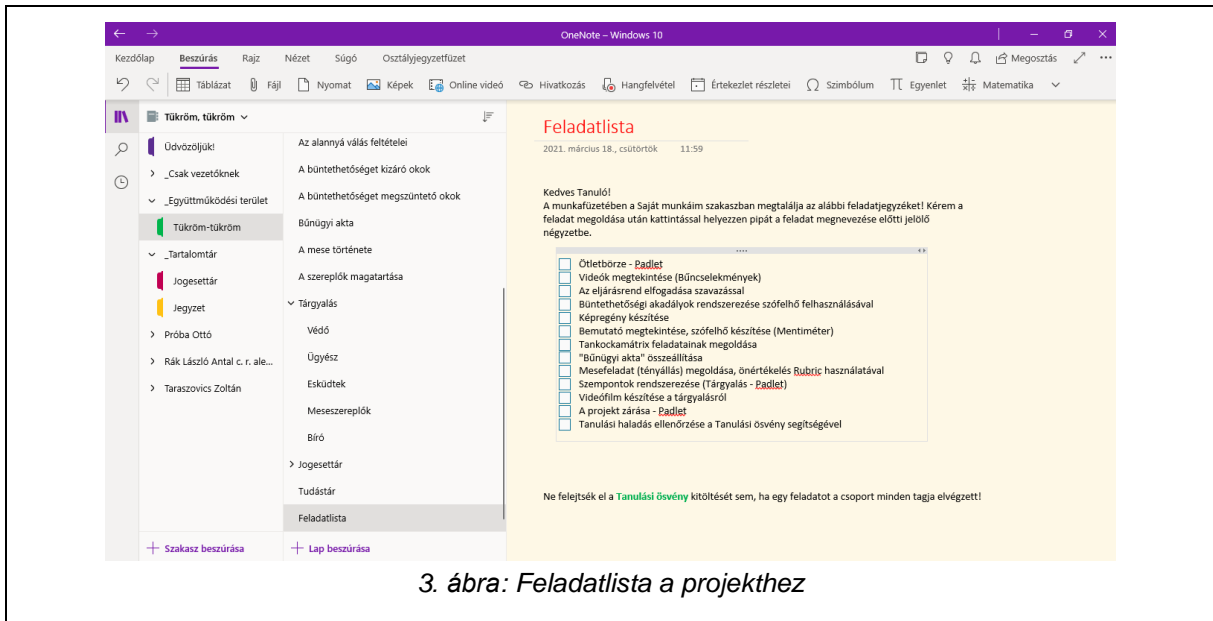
OneNote – Windows 10

Kezdőlap Beszúrás Rajz Nézet Súgó Osztályjegyzetfüzet

Megosztás

Táblázat Fájl Nyomat Képek Online videó Hivatkozás Hangfelvétel Értekezlet részletei Szimbólum Egyenlet Matematika

Tükröm, tükröm

Üdvözöljük!
_Csak vezetőknek
_Együttműködési terület
Tükröm-tükröm
_Tartalomtár
Jogesettár
Jegyzet
Próba Ottó
Rák László Antal c. r. ale...
Taraszovics Zoltán

Szakasz beszúrása

Az alannyá válás feltételei
A büntethetőséget kizáró okok
A büntethetőséget megszüntető okok
Bűnügyi akta
A mese története
A szereplők magatartása
Tárgyalás
Védő
Ügyész
Esküdtek
Meseszereplők
Bíró
Jogesettár
Tudástár
Feladatlista

Lap beszúrása

Feladatlista

2021. március 18., csütörtök 11:59

Kedves Tanuló!
A munkafüzetében a Saját munkáim szakaszban megtalálja az alábbi feladatjegyzéket! Kérem a feladat megoldása után kattintással helyezzen pipát a feladat megnevezése előtti jelölő négyzetbe.

Ötletbörze - Padlet
Videók megtekintése (Bűncselekmények)
Az eljárásrend elfogadása szavazással
Büntethetőségi akadályok rendszerezése szófelhő felhasználásával
Képregény készítése
Bemutató megtekintése, szófelhő készítése (Mentiméter)
Tankockamátrix feladatainak megoldása
"Bűnügyi akta" összeállítása
Mesefeladat (tényállás) megoldása, önértékelés Rubric használatával
Szempontok rendszerezése (Tárgyalás - Padlet)
Videófilm készítése a tárgyalásról
A projekt zárása - Padlet
Tanulási haladás ellenőrzése a Tanulási ösvény segítségével

Ne felejtsék el a Tanulási ösvény kitöltését sem, ha egy feladatot a csoport minden tagja elvégzett!

3. ábra: Feladatlista a projekthez